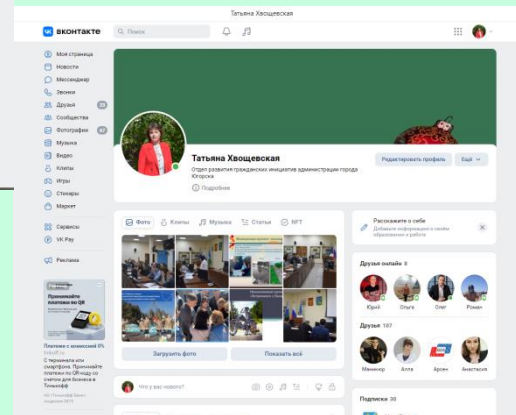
Татьяна Хвощевская

ВКОНТАКТЕ

Поиск

Моя страница
Новости
Мессенджер
Звонки
Друзья 23
Сообщества
Фотографии 47
Музыка
Видео
Клипы
Игры
Стикеры
Маркет
Сервисы
VK Pay
Реклама

Принимайте платежи по QR

Платежи с комиссией 0%
tinkoff.ru
С терминала или смартфона. Принимайте платежи по QR-коду со счетом для бизнеса в Тинькофф
АО «Тинькофф Банк», лицензия 2673

Татьяна Хвощевская
Отдел развития гражданских инициатив администрации города Югорска
Подробнее

Редактировать профиль
Ещё

Фото
Клипы
Музыка
Статьи
NFT

Загрузить фото
Показать всё

Что у вас нового?

Расскажите о себе
Добавьте информацию о своём образовании и работе

Друзья онлайн 8
Юрий
Ольга
Олег
Роман

Друзья 107
Маннифор
Алла
Арсен
Анастасия

Подписки 38